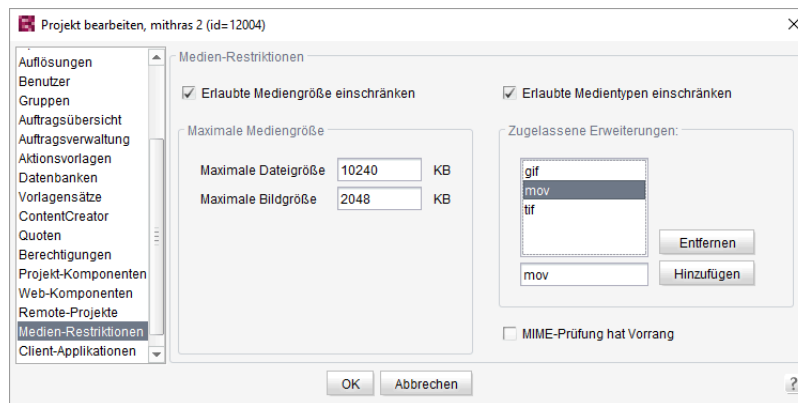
Projekt bearbeiten, mithras 2 (id=12004)

×

Auflösungen
Benutzer
Gruppen
Auftragsübersicht
Auftragsverwaltung
Aktionsvorlagen
Datenbanken
Vorlagensätze
ContentCreator
Quoten
Berechtigungen
Projekt-Komponenten
Web-Komponenten
Remote-Projekte
Medien-Restriktionen
Client-Applikationen

Medien-Restriktionen

Erlaubte Mediengröße einschränken

Maximale Mediengröße

Maximale Dateigröße 10240 KB

Maximale Bildgröße 2048 KB

Erlaubte Medientypen einschränken

Zugelassene Erweiterungen:

gif
mov
tif

Entfernen

mov

Hinzufügen

MIME-Prüfung hat Vorrang

OK

Abbrechen

?